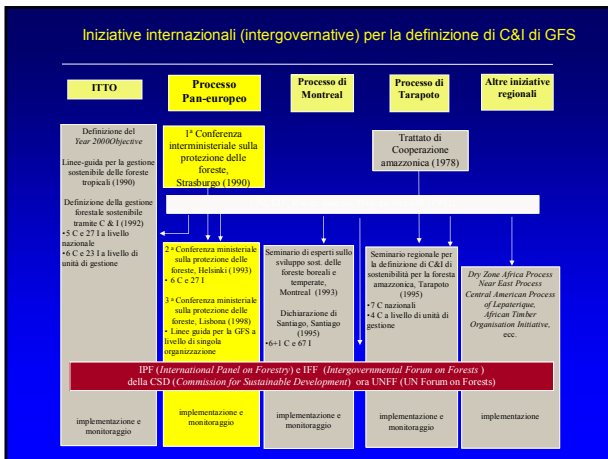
Iniziative internazionali (intergovernative) per la definizione di C&I di GFS

ITTO

Processo Pan-europeo

Processo di Montreal

Processo di Tarapoto

Altre iniziative regionali

Definizione del *Year 2000Objective*

Linee-guida per la gestione sostenibile delle foreste tropicali (1990)

Definizione della gestione forestale sostenibile tramite C & I (1992)
•5 C e 27 I a livello nazionale
•6 C e 23 I a livello di unità di gestione

1ª Conferenza interministeriale sulla protezione delle foreste, Strasburgo (1990)

Trattato di Cooperazione amazzonica (1978)

2ª Conferenza ministeriale sulla protezione delle foreste, Helsinki (1993)
• 6 C e 27 I

3ª Conferenza ministeriale sulla protezione delle foreste, Lisbona (1998)
• Linee guida per la GFS a livello di singola organizzazione

Seminario di esperti sullo sviluppo sost. delle foreste boreali e temperate, Montreal (1993)

Dichiarazione di Santiago, Santiago (1995)
•6+1 C e 67 I

Seminario regionale per la definizione di C&I di sostenibilità per la foresta amazzonica, Tarapoto (1995)
•7 C nazionali
•4 C a livello di unità di gestione

*Dry Zone Africa Process*
*Near East Process*
*Central American Process of Lepaterique*,
*African Timber Organisation Initiative*,
ecc.

IPF (*International Panel on Forestry*) e IFF (*Intergovernmental Forum on Forests* ) della CSD (*Commission for Sustainable Development*) ora UNFF (UN Forum on Forests)

implementazione e monitoraggio

implementazione e monitoraggio

implementazione e monitoraggio

implementazione e monitoraggio

implementazione